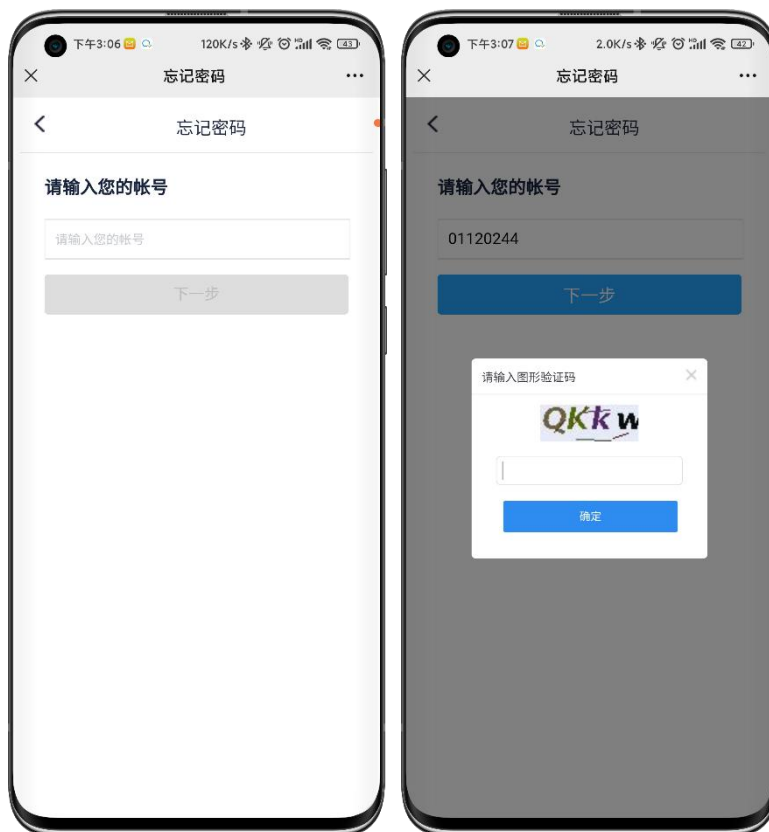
下午3:06 120K/s 43

×
忘记密码
···

<
忘记密码

请输入您的帐号

请输入您的帐号

下一步

下午3:07 2.0K/s 42

×
忘记密码
···

<
忘记密码

请输入您的帐号

01120244

下一步

请输入图形验证码
×

QKkw

确定